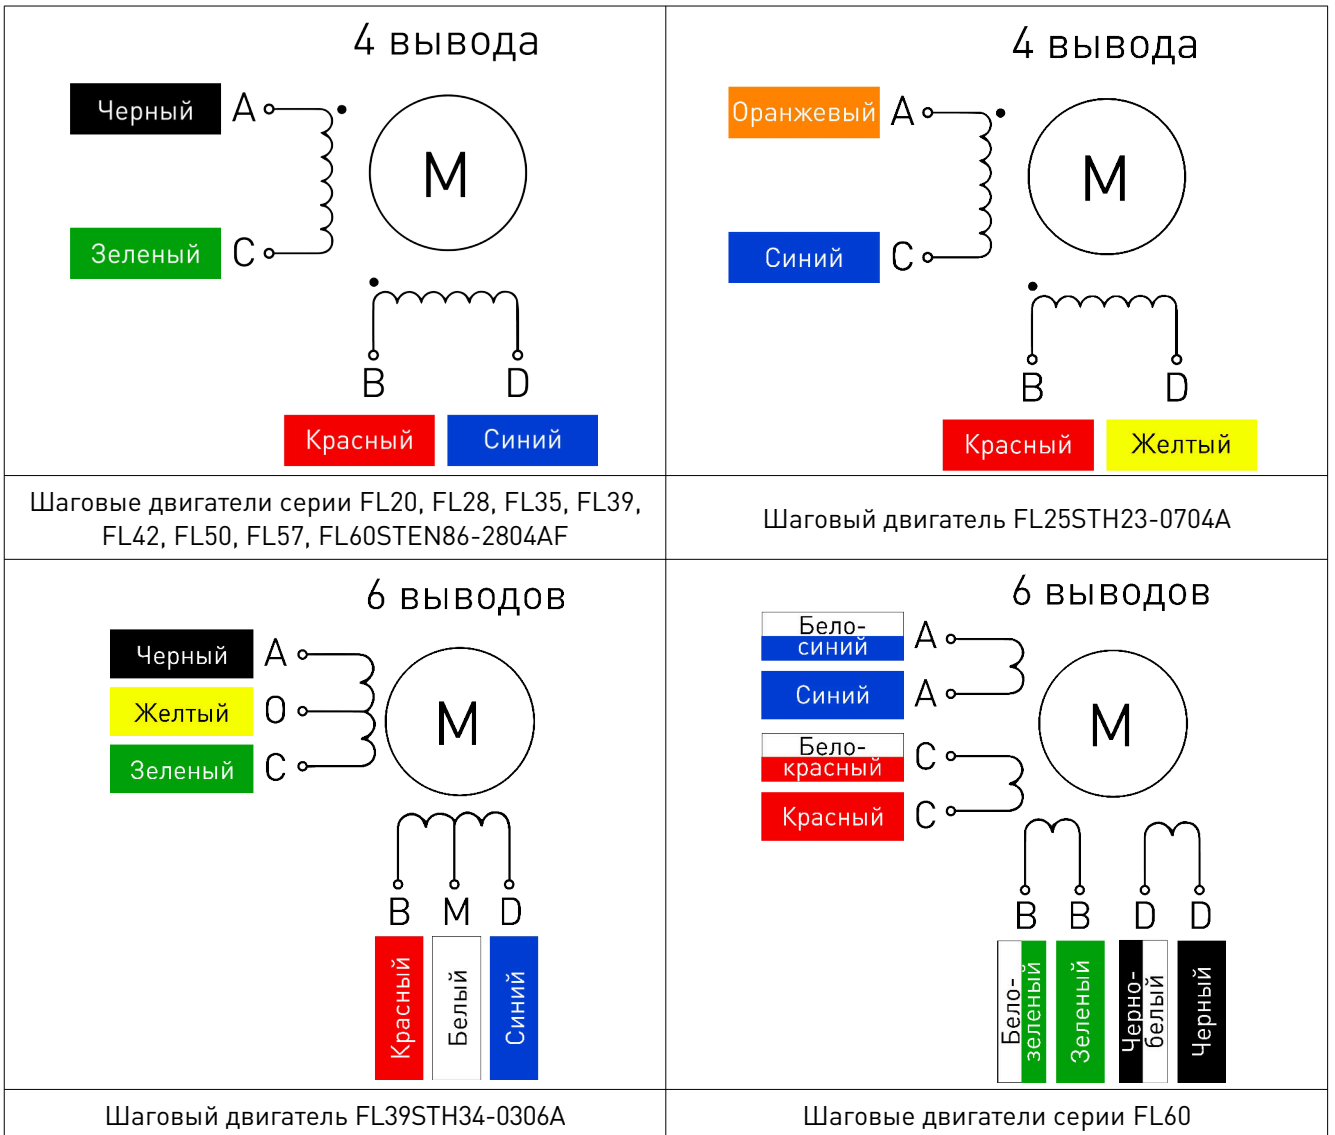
4 вывода

Черный A
Зеленый C
M
B D
Красный Синий

4 вывода

Оранжевый A
Синий C
M
B D
Красный Желтый

Шаговые двигатели серии FL20, FL28, FL35, FL39, FL42, FL50, FL57, FL60STEN86-2804AF

Шаговый двигатель FL25STH23-0704A

6 выводов

Черный A
Желтый O
Зеленый C
M
B M D
Красный Белый Синий

6 выводов

Бело-синий A
Синий A
Бело-красный C
Красный C
M
B B D D
Бело-зеленый Зеленый Черно-белый Черный

Шаговый двигатель FL39STH34-0306A

Шаговые двигатели серии FL60